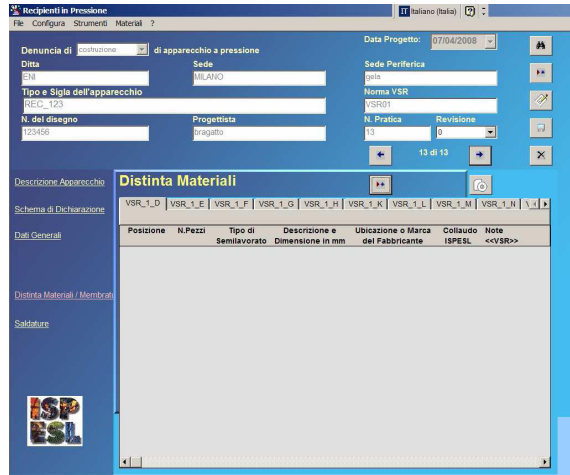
Recipienti in Pressione
IT Italiano (Italia)
File Configura Strumenti Materiali ?

Denuncia di costruzione di apparecchio a pressione
Data Progetto: 07/04/2008

Ditta
ENI
Sede
MILANO
Sede Periferica
gela

Tipo e Sigla dell'apparecchio
REC_123
Norma VSR
VSR01

N. del disegno
123456
Progettista
bragatto
N. Pratica
13
Revisione
0

13 di 13

Descrizione Apparecchio

Schema di Dichiarazione

Dati Generali

Distinta Materiali / Membrat

Saldature

Distinta Materiali

VSR_1_D | VSR_1_E | VSR_1_F | VSR_1_G | VSR_1_H | VSR_1_K | VSR_1_L | VSR_1_M | VSR_1_N

| Posizione | N.Pezzi | Tipo di Semilavorato | Descrizione e Dimensione in mm | Ubicazione o Marca del Fabbricante | Collaudo ISPESL | Note <<VSR>> |
|---|---|---|---|---|---|---|

ISP ESL